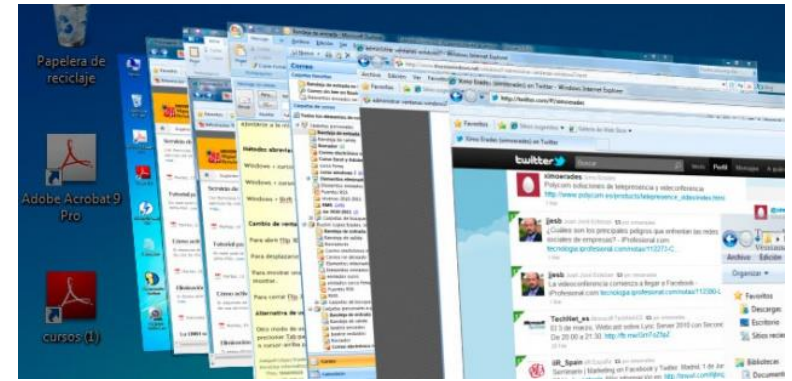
Papelera de reciclaje

Adobe Acrobat 9 Pro

cursos (1)

Ximo Erades (ximoerades) en Twitter - Windows Internet Explorer

http://twitter.com/#!/ximoerades

Archivo Edición Ver Favoritos Herramientas Ayuda

Favoritos

Sitios sugeridos

Galería de Web Slice

Ximo Erades (ximoerades) en Twitter

twitter

Buscar

Inicio Perfil Mensajes

ximoerades

Polycom soluciones de telepresencia y videoconferencia

jesb

¿Cuáles son los principales peligros que enfrentan las redes sociales de empresas? - iProfesional.com

jesb

La videoconferencia comienza a llegar a Facebook - iProfesional.com

TechNet_es

El 3 de marzo, Webcast sobre Lync Server 2010 con Secure

IR_Spain

Seminario | Marketing en Facebook y Twitter. Madrid: 1 de Jun

Correo

Carpetas favoritas

Bandeja de entrada

Método abreviado

Windows + cursor

Windows + cursor

Windows + Shift

Cambio de ventana

Para abrir Flip

Para desplazarse

Para mostrar una

Para cerrar Flip

Alternativa de

Archivo Edición

Organizar

Favoritos

Descargas

Escritorio

Sitios recientes

Bibliotecas

Documentos